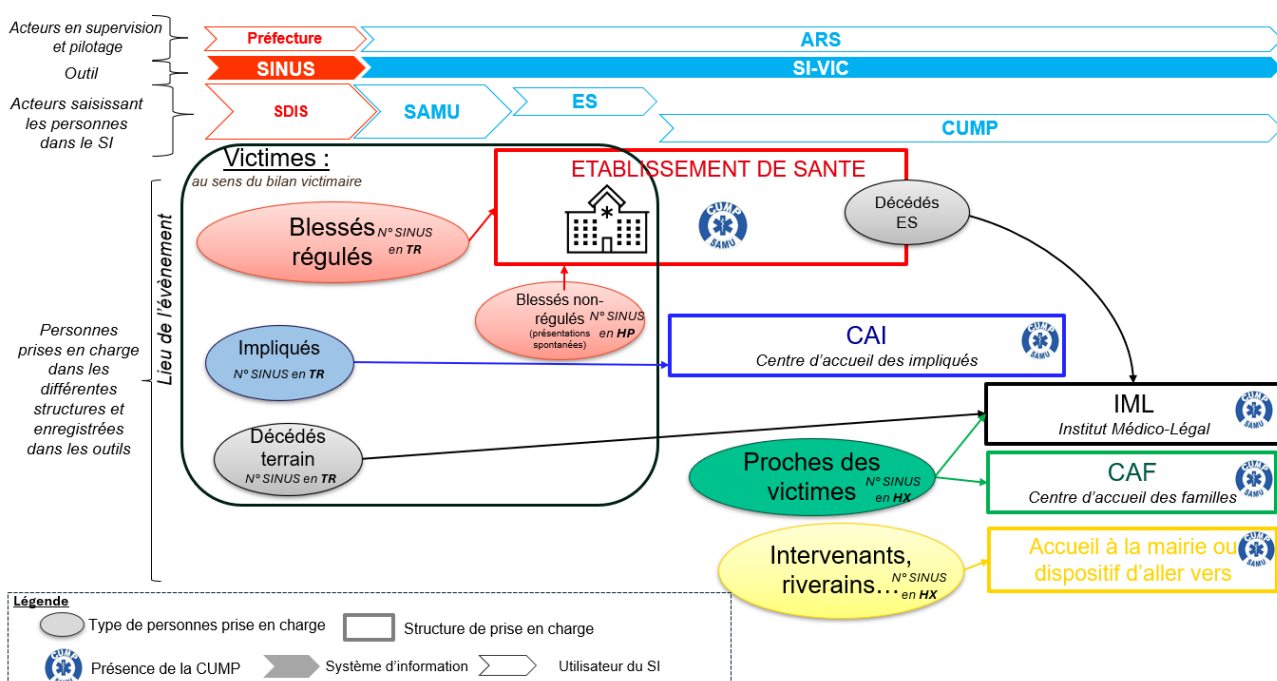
Acteurs en supervision et pilotage

Préfecture

ARS

Outil

SINUS

SI-VIC

Acteurs saisissant les personnes dans le SI

SDIS

SAMU

ES

CUMP

Victimes :
au sens du bilan victimaire

ETABLISSEMENT DE SANTE

CUMP SAMU

Décédés ES

Lieu de l'évènement

Blessés régulés N° SINUS en TR

Blessés non-régulés (présentations spontanées) N° SINUS en HP

Personnes prises en charge dans les différentes structures et enregistrées dans les outils

Impliqués
N° SINUS en TR

CAI
Centre d'accueil des impliqués

Décédés terrain
N° SINUS en TR

IML
Institut Médico-Légal

Proches des victimes N° SINUS en HX

CAF
Centre d'accueil des familles

Intervenants, riverains… N° SINUS en HX

Accueil à la mairie ou dispositif d'aller vers

Légende

Type de personnes prise en charge

Structure de prise en charge

Présence de la CUMP

Système d'information

Utilisateur du SI